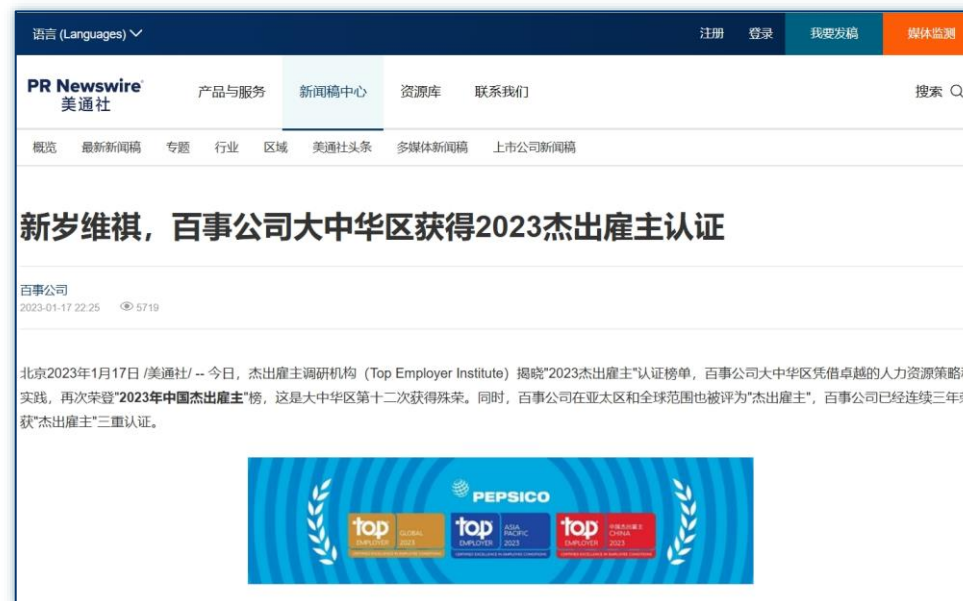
语言 (Languages)

注册 登录 我要发稿 媒体监测

PR Newswire 美通社

产品与服务 新闻稿中心 资源库 联系我们

搜索

概览 最新新闻稿 专题 行业 区域 美通社头条 多媒体新闻稿 上市公司新闻稿

新岁维祺，百事公司大中华区获得2023杰出雇主认证

百事公司
2023-01-17 22:25 5719

北京2023年1月17日 /美通社/ -- 今日，杰出雇主调研机构（Top Employer Institute）揭晓"2023杰出雇主"认证榜单，百事公司大中华区凭借卓越的人力资源策略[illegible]实践，再次荣登"**2023年中国杰出雇主**"榜，这是大中华区第十二次获得殊荣。同时，百事公司在亚太区和全球范围也被评为"杰出雇主"，百事公司已经连续三年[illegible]获"杰出雇主"三重认证。

PEPSICO

top EMPLOYER GLOBAL 2023

top EMPLOYER ASIA PACIFIC 2023

top EMPLOYER 中国杰出雇主 CHINA 2023